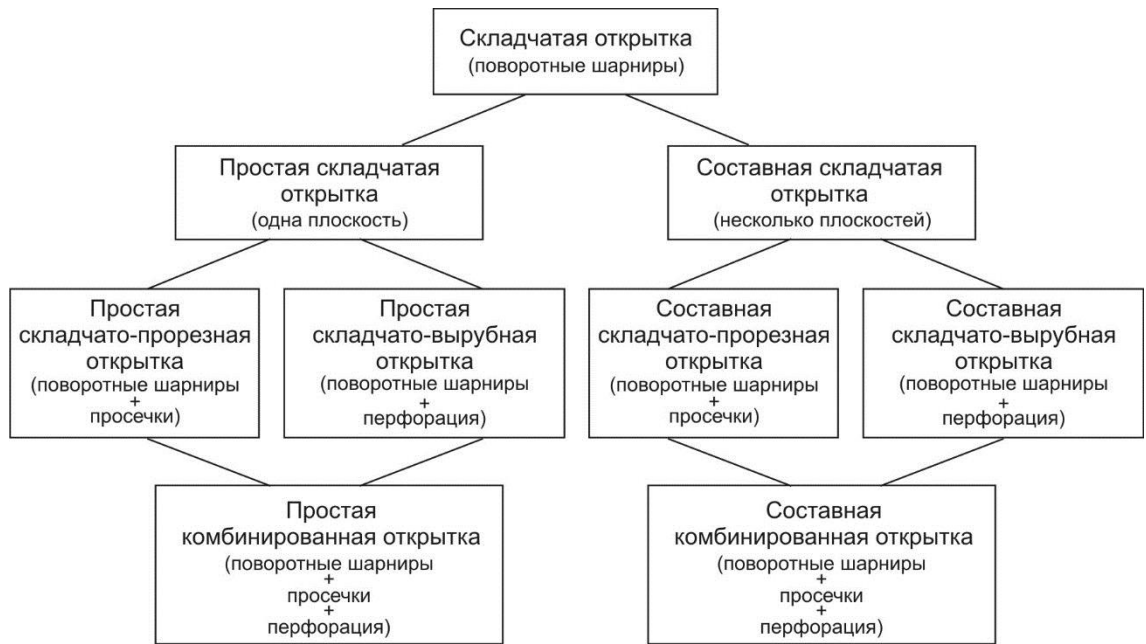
Складчатая открытка
(поворотные шарниры)

Простая складчатая открытка
(одна плоскость)

Составная складчатая открытка
(несколько плоскостей)

Простая складчато-прорезная открытка
(поворотные шарниры
+
просечки)

Простая складчато-вырубная открытка
(поворотные шарниры
+
перфорация)

Составная складчато-прорезная открытка
(поворотные шарниры
+
просечки)

Составная складчато-вырубная открытка
(поворотные шарниры
+
перфорация)

Простая комбинированная открытка
(поворотные шарниры
+
просечки
+
перфорация)

Составная комбинированная открытка
(поворотные шарниры
+
просечки
+
перфорация)